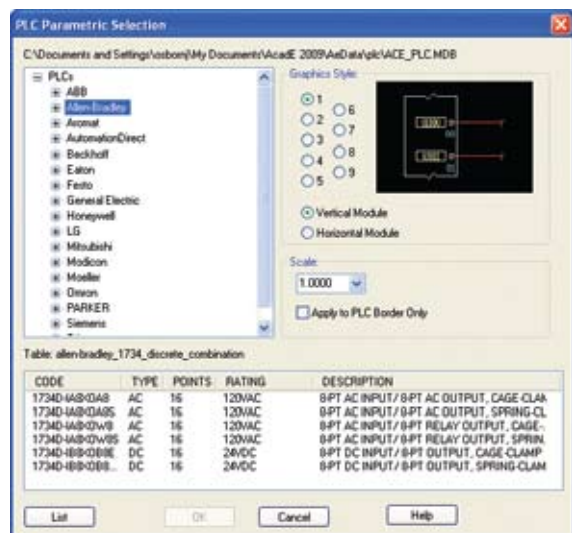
PLC Parametric Selection

C:\Documents and Settings\osbornj\My Documents\AcadE 2009\AeData\plc\ACE_PLC.MDB

PLCs
ABB
Allen-Bradley
Aromat
AutomationDirect
Beckhoff
Eaton
Festo
General Electric
Honeywell
LG
Mitsubishi
Modicon
Moeller
Omron
PARKER
Siemens

Graphics Style
1
2
3
4
5
6
7
8
9

Vertical Module
Horizontal Module

Scale
1.0000

Apply to PLC Border Only

Table: allen-bradley_1734_discrete_combination

| CODE | TYPE | POINTS | RATING | DESCRIPTION |
|---|---|---|---|---|
| 1734D-IA8XOA8 | AC | 16 | 120VAC | 8-PT AC INPUT/ 8-PT AC OUTPUT, CAGE-CLAM |
| 1734D-IA8XOA8S | AC | 16 | 120VAC | 8-PT AC INPUT/ 8-PT AC OUTPUT, SPRING-CL |
| 1734D-IA8XOW8 | AC | 16 | 120VAC | 8-PT AC INPUT/ 8-PT RELAY OUTPUT, CAGE- |
| 1734D-IA8XOW8S | AC | 16 | 120VAC | 8-PT AC INPUT/ 8-PT RELAY OUTPUT, SPRIN |
| 1734D-IB8XOB8E | DC | 16 | 24VDC | 8-PT DC INPUT/ 8-PT OUTPUT, CAGE-CLAMP |
| 1734D-IB8XOB8... | DC | 16 | 24VDC | 8-PT DC INPUT/ 8-PT OUTPUT, SPRING-CLAM |

List
OK
Cancel
Help